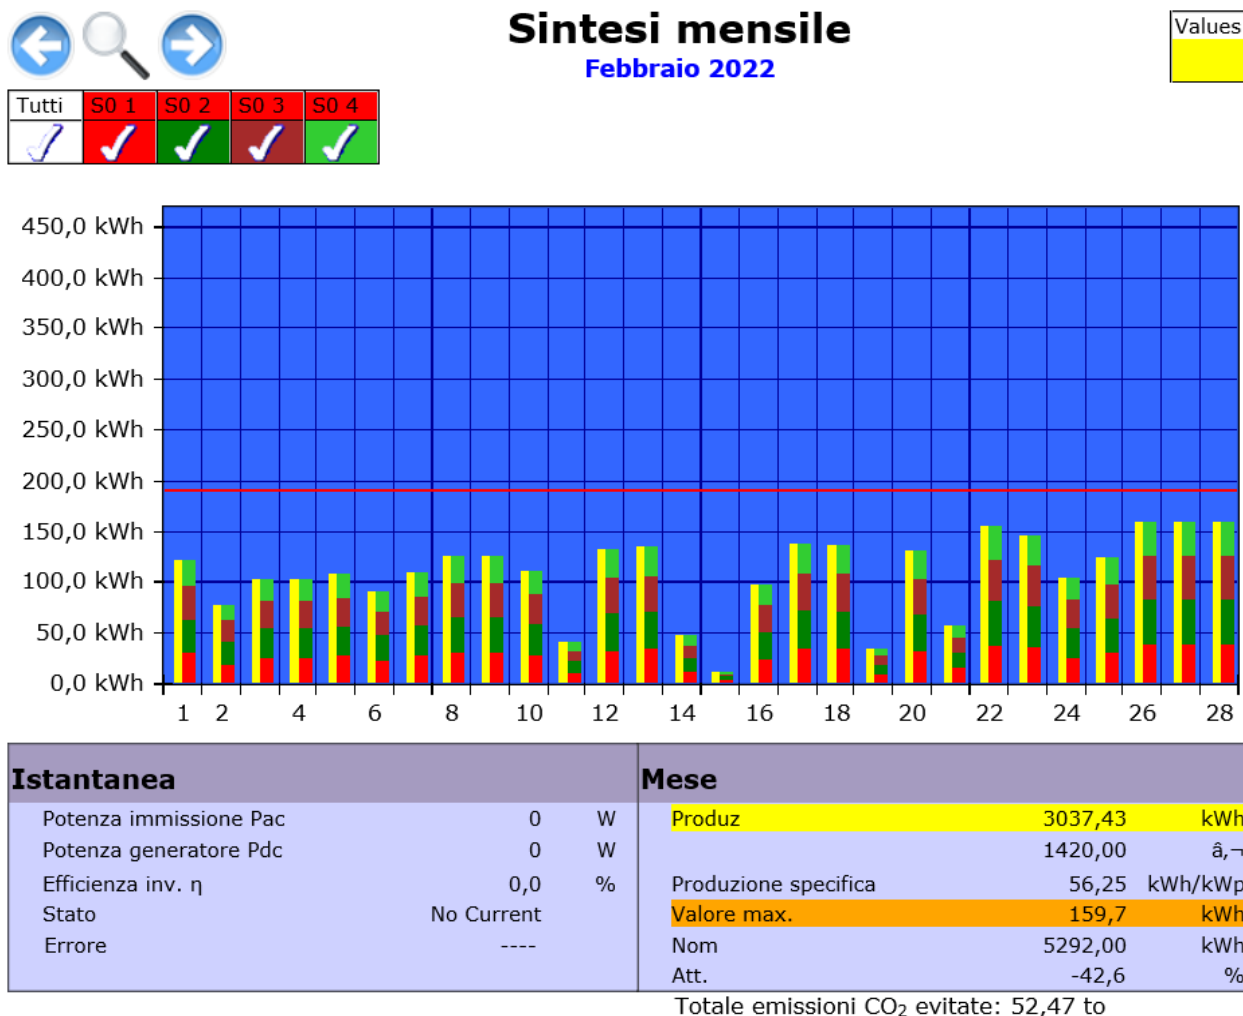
Sintesi mensile
Febbraio 2022

Values

| Tutti | S0 1 | S0 2 | S0 3 | S0 4 |
|---|---|---|---|---|

450,0 kWh
400,0 kWh
350,0 kWh
300,0 kWh
250,0 kWh
200,0 kWh
150,0 kWh
100,0 kWh
50,0 kWh
0,0 kWh

1 2 4 6 8 10 12 14 16 18 20 22 24 26 28

Istantanea

| | | |
|---|---|---|
| Potenza immissione Pac | 0 | W |
| Potenza generatore Pdc | 0 | W |
| Efficienza inv. η | 0,0 | % |
| Stato | No Current | |
| Errore | ---- | |

Mese

| | | |
|---|---|---|
| Produz | 3037,43 | kWh |
| | 1420,00 | â,¬ |
| Produzione specifica | 56,25 | kWh/kWp |
| Valore max. | 159,7 | kWh |
| Nom | 5292,00 | kWh |
| Att. | -42,6 | % |

Totale emissioni $CO_2$ evitate: 52,47 to